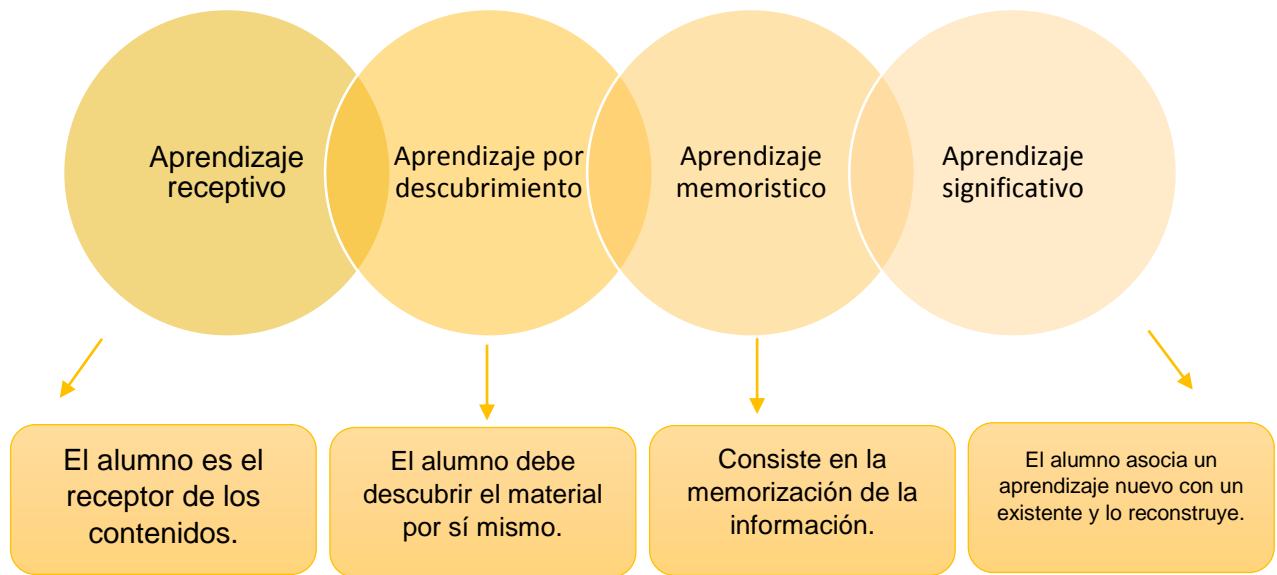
Aprendizaje receptivo

Aprendizaje por descubrimiento

Aprendizaje memoristico

Aprendizaje significativo

El alumno es el receptor de los contenidos.

El alumno debe descubrir el material por sí mismo.

Consiste en la memorización de la información.

El alumno asocia un aprendizaje nuevo con un existente y lo reconstruye.